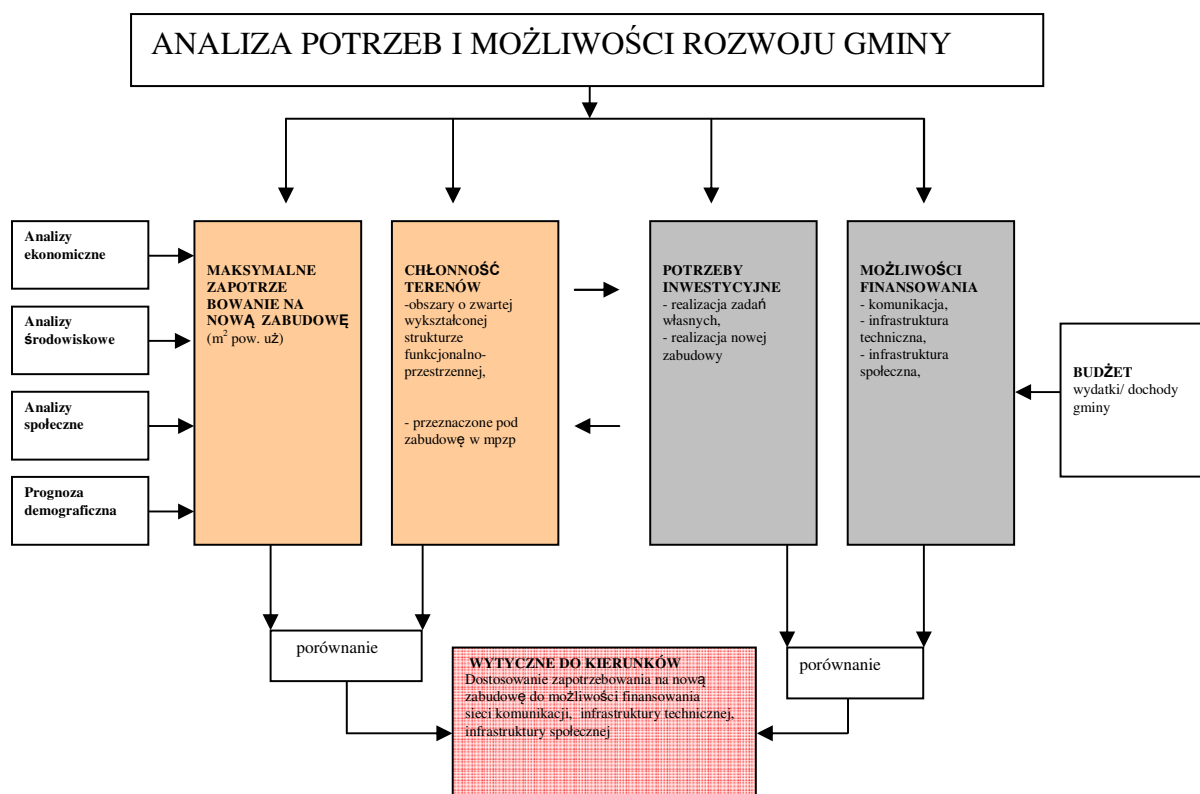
ANALIZA POTRZEB I MOŻLIWOŚCI ROZWOJU GMINY

Analizy ekonomiczne

Analizy środowiskowe

Analizy społeczne

Prognoza demograficzna

MAKSYMALNE ZAPOTRZE BOWANIE NA NOWĄ ZABUDOWĘ ($m^2$ pow. uż)

CHŁONNOŚĆ TERENÓW
-obszary o zwartej wykształconej strukturze funkcjonalno-przestrzennej,

- przeznaczone pod zabudowę w mpzp

POTRZEBY INWESTYCYJNE
- realizacja zadań własnych,
- realizacja nowej zabudowy

MOŻLIWOŚCI FINANSOWANIA
- komunikacja,
- infrastruktura techniczna,
- infrastruktura społeczna,

BUDŻET
wydatki/ dochody gminy

porównanie

WYTYCZNE DO KIERUNKÓW
Dostosowanie zapotrzebowania na nową zabudowę do możliwości finansowania sieci komunikacji, infrastruktury technicznej, infrastruktury społecznej

porównanie